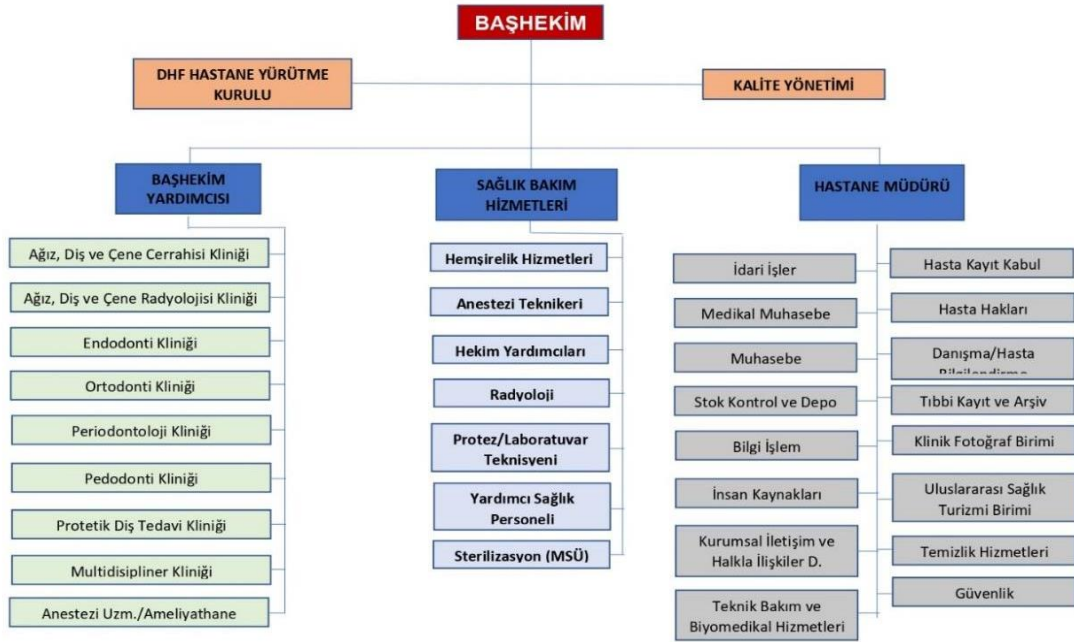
BAŞHEKİM

DHF HASTANE YÜRÜTME KURULU

KALİTE YÖNETİMİ

BAŞHEKİM YARDIMCISI

SAĞLIK BAKIM HİZMETLERİ

HASTANE MÜDÜRÜ

Ağız, Diş ve Çene Cerrahisi Kliniği

Ağız, Diş ve Çene Radyolojisi Kliniği

Endodonti Kliniği

Ortodonti Kliniği

Periodontoloji Kliniği

Pedodonti Kliniği

Protetik Diş Tedavi Kliniği

Multidisipliner Kliniği

Anestezi Uzm./Ameliyathane

Hemşirelik Hizmetleri

Anestezi Teknikeri

Hekim Yardımcıları

Radyoloji

Protez/Laboratuvar Teknisyeni

Yardımcı Sağlık Personeli

Sterilizasyon (MSÜ)

İdari İşler

Medikal Muhasebe

Muhasebe

Stok Kontrol ve Depo

Bilgi İşlem

İnsan Kaynakları

Kurumsal İletişim ve Halkla İlişkiler D.

Teknik Bakım ve Biyomedikal Hizmetleri

Hasta Kayıt Kabul

Hasta Hakları

Danışma/Hasta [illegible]

Tıbbi Kayıt ve Arşiv

Klinik Fotoğraf Birimi

Uluslararası Sağlık Turizmi Birimi

Temizlik Hizmetleri

Güvenlik